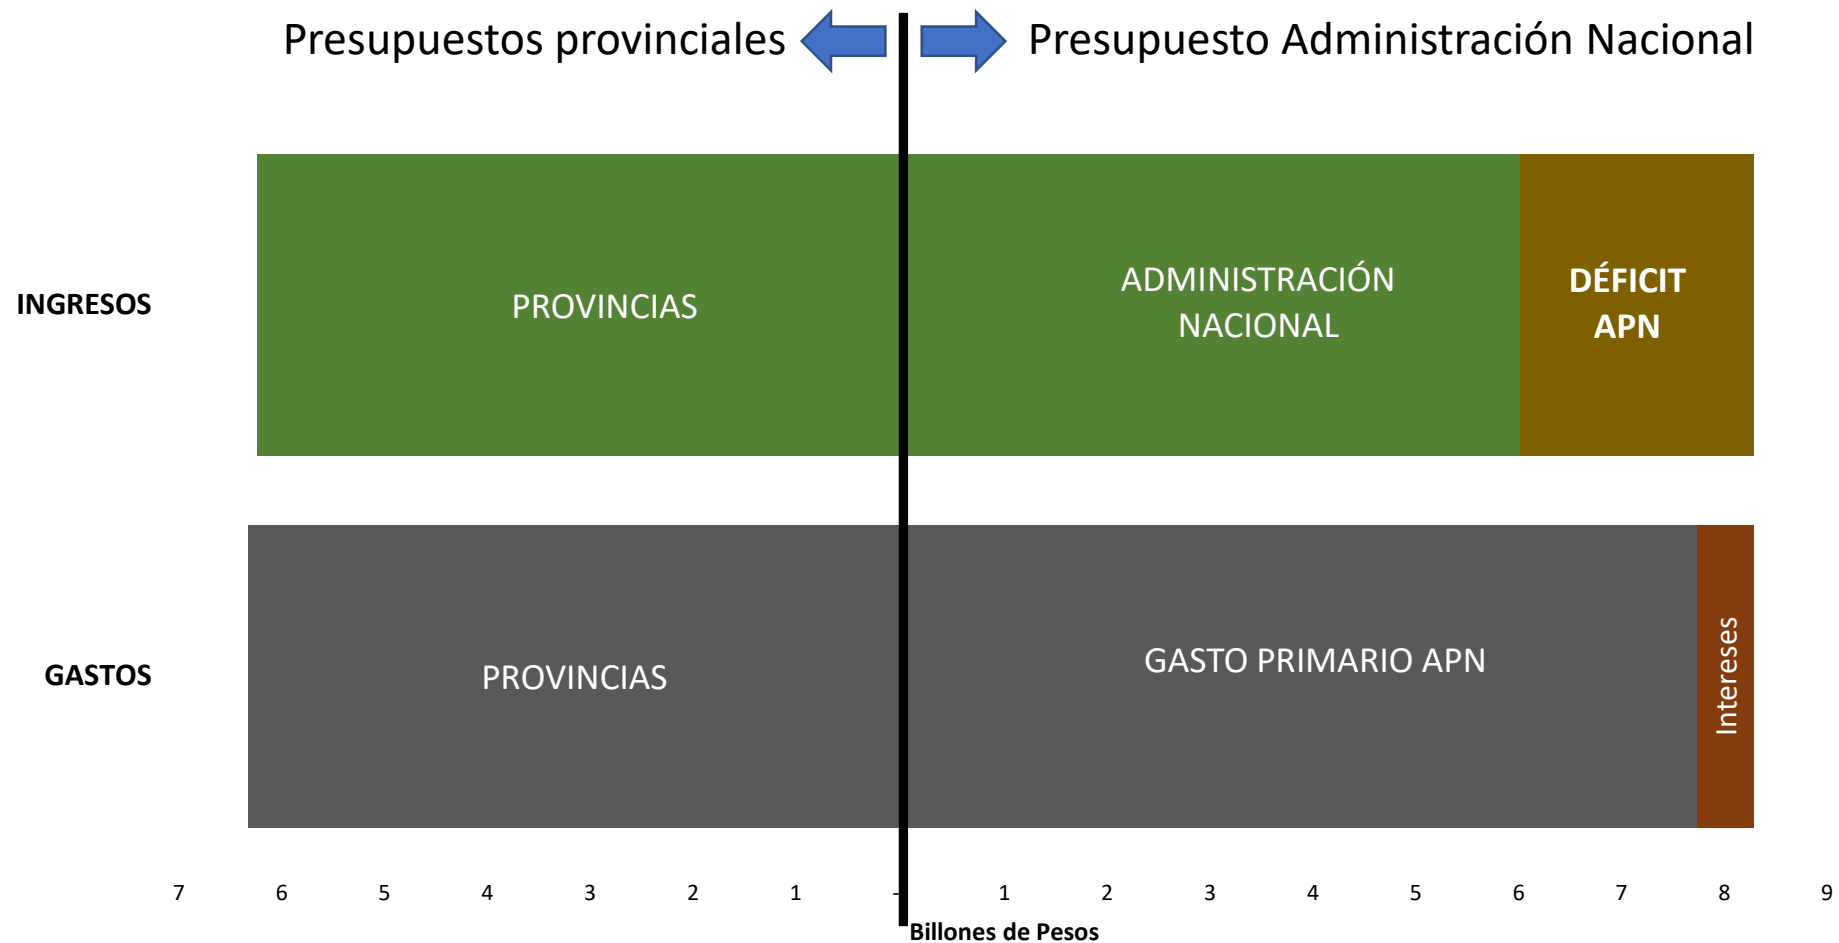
Presupuestos provinciales

Presupuesto Administración Nacional

INGRESOS

PROVINCIAS

ADMINISTRACIÓN NACIONAL

DÉFICIT APN

GASTOS

PROVINCIAS

GASTO PRIMARIO APN

Intereses

7 6 5 4 3 2 1 - 1 2 3 4 5 6 7 8 9

Billones de Pesos